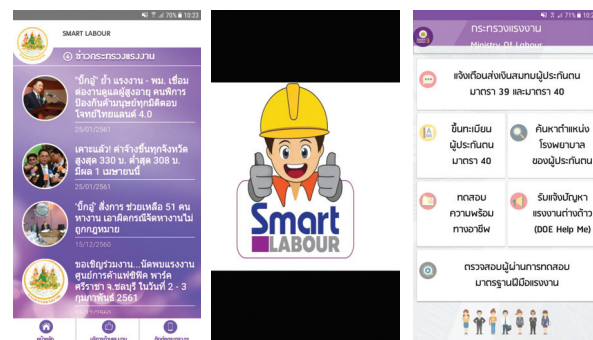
70% 10:23

SMART LABOUR

ข่าวกระทรวงแรงงาน

"บิ๊กตู่" ย้ำ แรงงาน - พม. เชื่อมต่องานดูแลผู้สูงอายุ คนพิการ ป้องกันค้ามนุษย์ทุกมิติตอบโจทย์ไทยแลนด์ 4.0

25/01/2561

เคาะแล้ว! ค่าจ้างขึ้นทุกจังหวัด สูงสุด 330 บ. ต่ำสุด 308 บ. มีผล 1 เมษายนนี้

25/01/2561

"บิ๊กตู่" สั่งการ ช่วยเหลือ 51 คน หางาน เอาผิดกรณีจัดหางานไม่ถูกกฎหมาย

15/12/2560

ขอเชิญร่วมงาน...นัดพบแรงงาน ศูนย์การค้าแปซิฟิค พาร์ค ศรีราชา จ.ชลบุรี ในวันที่ 2 - 3 กุมภาพันธ์ 2561

หน้าหลัก

บริการแรงงาน

ติดต่อเรา

Smart
LABOUR

71% 10:2

กระทรวงแรงงาน
Ministry Of Labour

แจ้งเตือนส่งเงินสมทบผู้ประกันตน มาตรา 39 และมาตรา 40

ขึ้นทะเบียนผู้ประกันตน มาตรา 40

ค้นหาตำแหน่งโรงพยาบาลของผู้ประกันตน

ทดสอบความพร้อมทางอาชีพ

รับแจ้งปัญหาแรงงานต่างด้าว (DOE Help Me)

ตรวจสอบผู้ผ่านการทดสอบมาตรฐานฝีมือแรงงาน